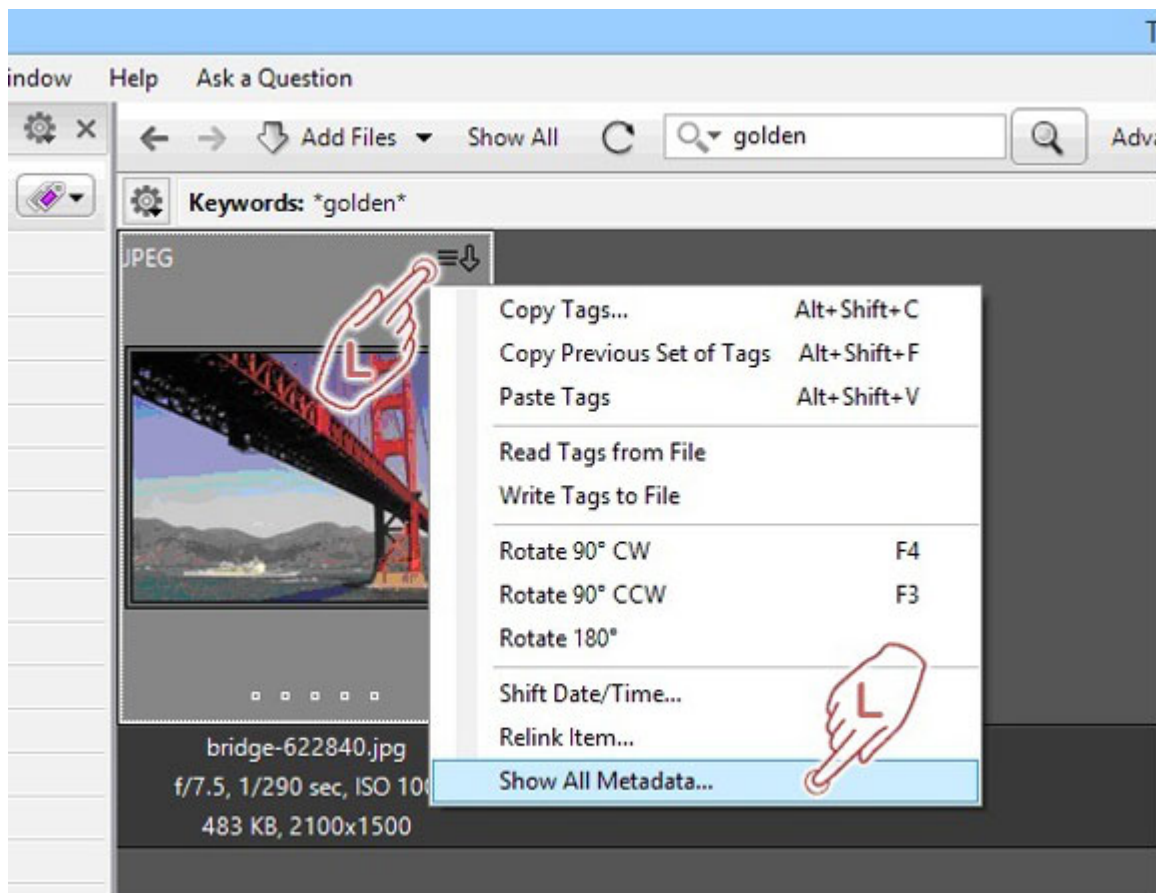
T

indow Help Ask a Question

Add Files Show All golden Adv

Keywords: *golden*

JPEG

L

Copy Tags... Alt+Shift+C
Copy Previous Set of Tags Alt+Shift+F
Paste Tags Alt+Shift+V
Read Tags from File
Write Tags to File
Rotate 90° CW F4
Rotate 90° CCW F3
Rotate 180°
Shift Date/Time...
Relink Item...
Show All Metadata...

L

bridge-622840.jpg
f/7.5, 1/290 sec, ISO 10
483 KB, 2100x1500